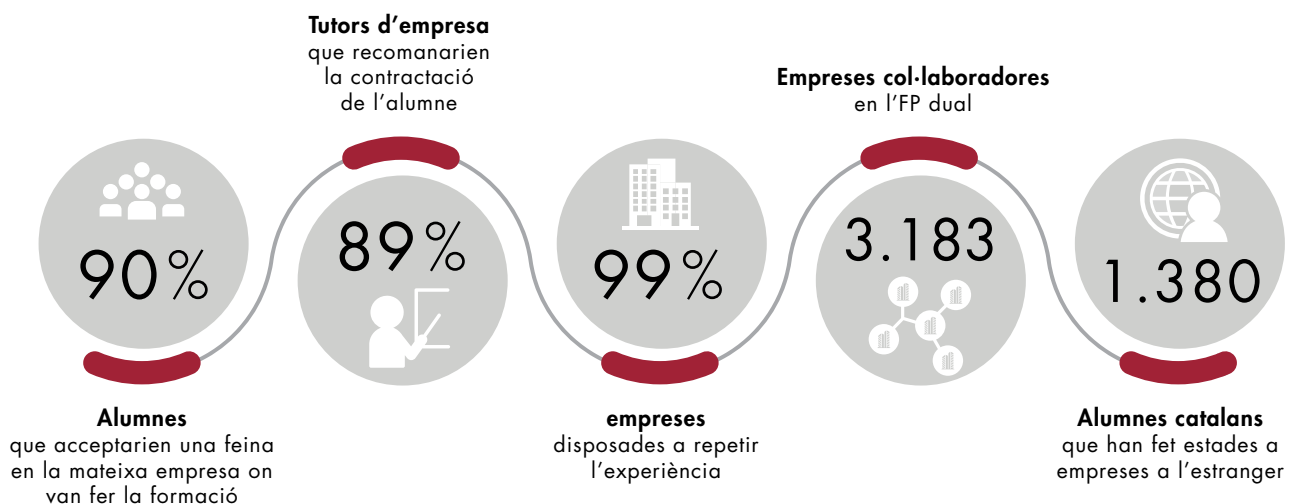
Tutors d'empresa
que recomanarien la contractació de l'alumne

Empreses col·laboradores
en l'FP dual

90%

89%

99%

3.183

1.380

Alumnes
que acceptarien una feina en la mateixa empresa on van fer la formació

empreses
disposades a repetir l'experiència

Alumnes catalans
que han fet estades a empreses a l'estranger